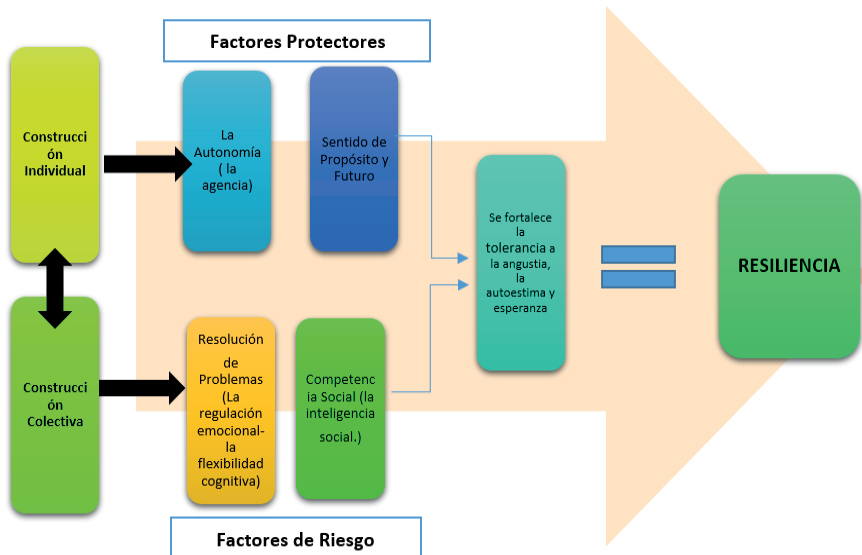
Factores Protectores

Construcción Individual

La Autonomía ( la agencia)

Sentido de Propósito y Futuro

Construcción Colectiva

Resolución de Problemas (La regulación emocional- la flexibilidad cognitiva)

Competencia Social (la inteligencia social.)

Se fortalece la tolerancia a la angustia, la autoestima y esperanza

RESILIENCIA

Factores de Riesgo